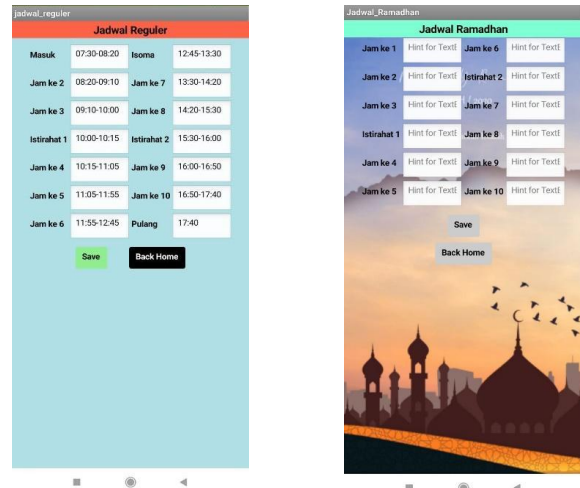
jadwal_reguler

Jadwal Reguler

| Masuk | 07:30-08:20 | Isoma | 12:45-13:30 |
|---|---|---|---|
| Jam ke 2 | 08:20-09:10 | Jam ke 7 | 13:30-14:20 |
| Jam ke 3 | 09:10-10:00 | Jam ke 8 | 14:20-15:30 |
| Istirahat 1 | 10:00-10:15 | Istirahat 2 | 15:30-16:00 |
| Jam ke 4 | 10:15-11:05 | Jam ke 9 | 16:00-16:50 |
| Jam ke 5 | 11:05-11:55 | Jam ke 10 | 16:50-17:40 |
| Jam ke 6 | 11:55-12:45 | Pulang | 17:40 |

Save

Back Home

Jadwal_Ramadhan

Jadwal Ramadhan

| Jam ke 1 | Hint for TextE | Jam ke 6 | Hint for TextE |
|---|---|---|---|
| Jam ke 2 | Hint for TextE | Istirahat 2 | Hint for TextE |
| Jam ke 3 | Hint for TextE | Jam ke 7 | Hint for TextE |
| Istirahat 1 | Hint for TextE | Jam ke 8 | Hint for TextE |
| Jam ke 4 | Hint for TextE | Jam ke 9 | Hint for TextE |
| Jam ke 5 | Hint for TextE | Jam ke 10 | Hint for TextE |

Save

Back Home